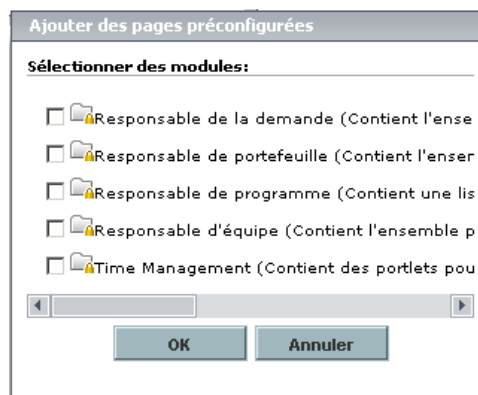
Ajouter des pages préconfigurées

Sélectionner des modules:

Responsable de la demande (Contient l'ense

Responsable de portefeuille (Contient l'enser

Responsable de programme (Contient une lis

Responsable d'équipe (Contient l'ensemble p

Time Management (Contient des portlets pou

OK

Annuler